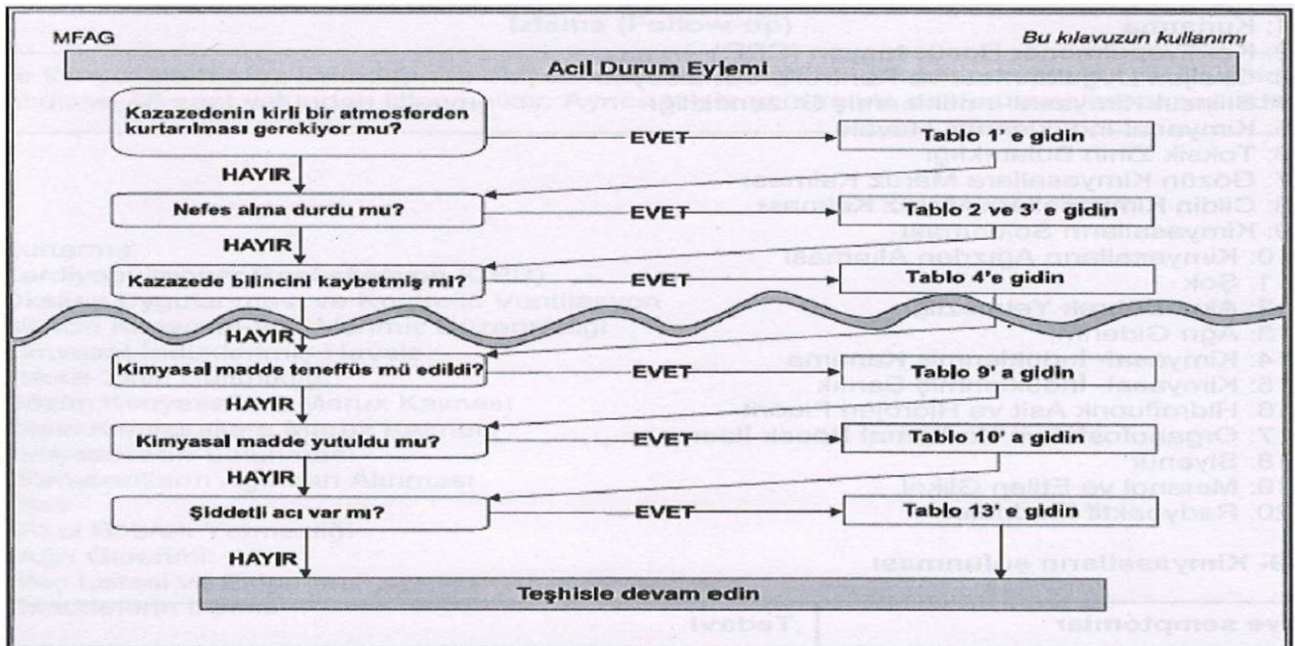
MFAG

Bu kılavuzun kullanımı

Acil Durum Eylemi

Kazazedenin kirli bir atmosferden kurtarılması gerekiyor mu?

EVET

Tablo 1' e gidin

HAYIR

Nefes alma durdu mu?

EVET

Tablo 2 ve 3' e gidin

HAYIR

Kazazede bilincini kaybetmiş mi?

EVET

Tablo 4'e gidin

HAYIR

Kimyasal madde teneffüs mü edildi?

EVET

Tablo 9' a gidin

HAYIR

Kimyasal madde yutuldu mu?

EVET

Tablo 10' a gidin

HAYIR

Şiddetli acı var mı?

EVET

Tablo 13' e gidin

HAYIR

Teşhisle devam edin